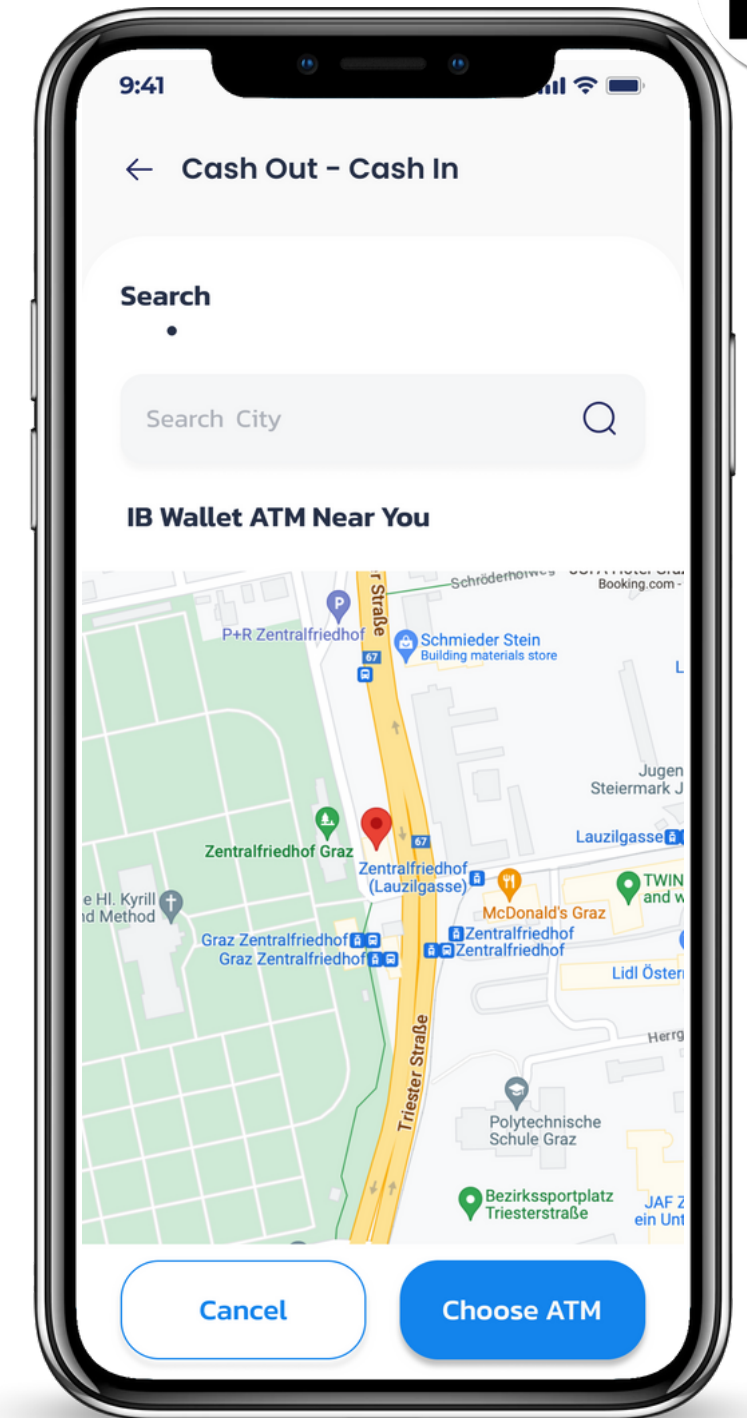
9:41

Cash Out - Cash In

Search

Search City

IB Wallet ATM Near You

r Straße
Schröderhofweg
Booking.com
P+R Zentralfriedhof
67
Schmieder Stein
Building materials store
Jugen
Steiermark J
Lauzilgasse
67
Zentralfriedhof Graz
Zentralfriedhof (Lauzilgasse)
TWIN
and w
e Hl. Kyrill
nd Method
McDonald's Graz
Graz Zentralfriedhof
Graz Zentralfriedhof
Zentralfriedhof
Zentralfriedhof
Lidl Öster
Herrg
Triester Straße
Polytechnische Schule Graz
Bezirkssportplatz Triesterstraße
JAF Z
ein Unt

Cancel
Choose ATM